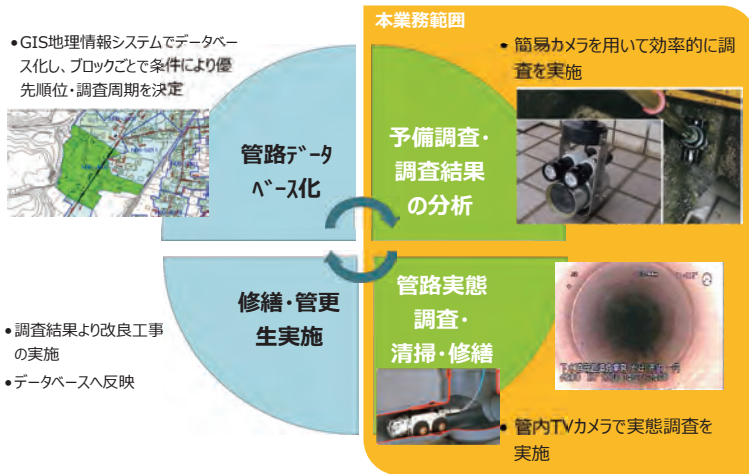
本業務範囲

•GIS地理情報システムでデータベース化し、ブロックごとで条件により優先順位・調査周期を決定

管路データベース化

予備調査・調査結果の分析

•簡易カメラを用いて効率的に調査を実施

管路実態調査・清掃・修繕

修繕・管更生実施

•調査結果より改良工事の実施

•データベースへ反映

•管内TVカメラで実態調査を実施